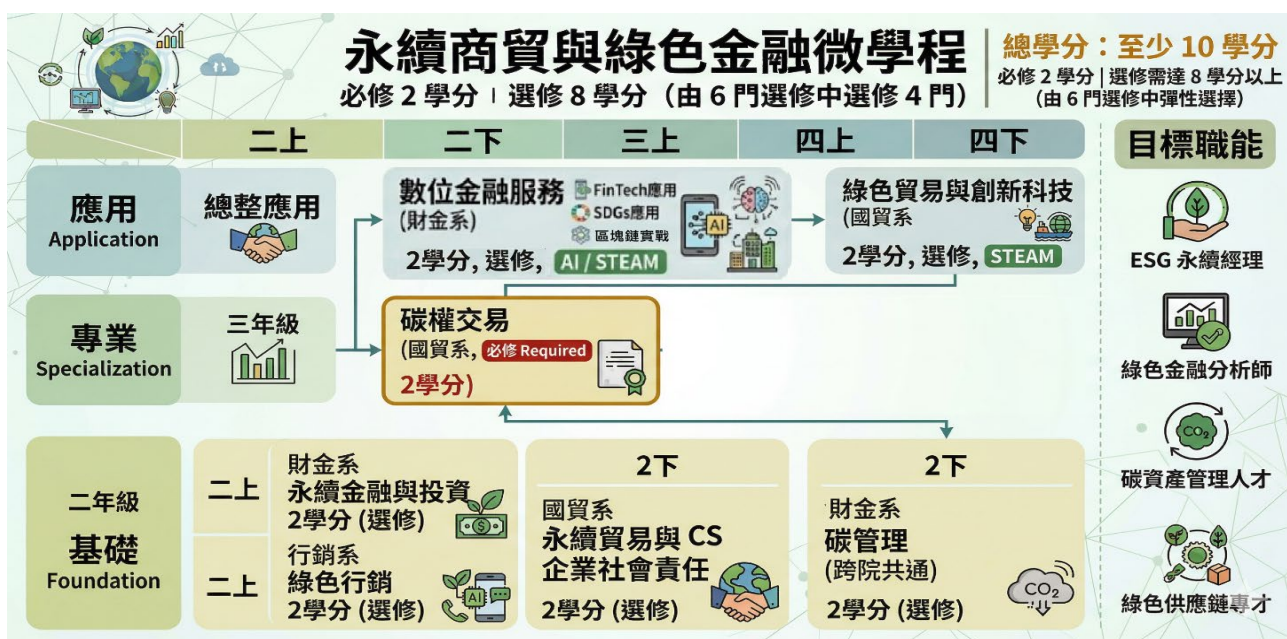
永續商貿與綠色金融微學程

必修 2 學分 | 選修 8 學分（由 6 門選修中選修 4 門）

總學分：至少 10 學分
必修 2 學分 | 選修需達 8 學分以上
(由 6 門選修中彈性選擇)

| | 二上 | 二下 | 三上 | 四上 | 四下 |
|---|---|---|---|---|---|

應用 Application

總整應用

數位金融服務 (財金系)
FinTech應用
SDGs應用
區塊鏈實戰
AI
2學分, 選修, AI / STEAM

綠色貿易與創新科技 (國貿系
2學分, 選修, STEAM

專業 Specialization

三年級

碳權交易
(國貿系, 必修 Required
2學分)

二年級
基礎 Foundation

二上
財金系
永續金融與投資
2學分 (選修)

二上
行銷系
綠色行銷
2學分 (選修)
AI

2下
國貿系
永續貿易與 CS
企業社會責任
2學分 (選修)

2下
財金系
碳管理
(跨院共通)
2學分 (選修)
$CO_2$

目標職能

ESG 永續經理

綠色金融分析師

$CO_2$
碳資產管理人才

綠色供應鏈專才